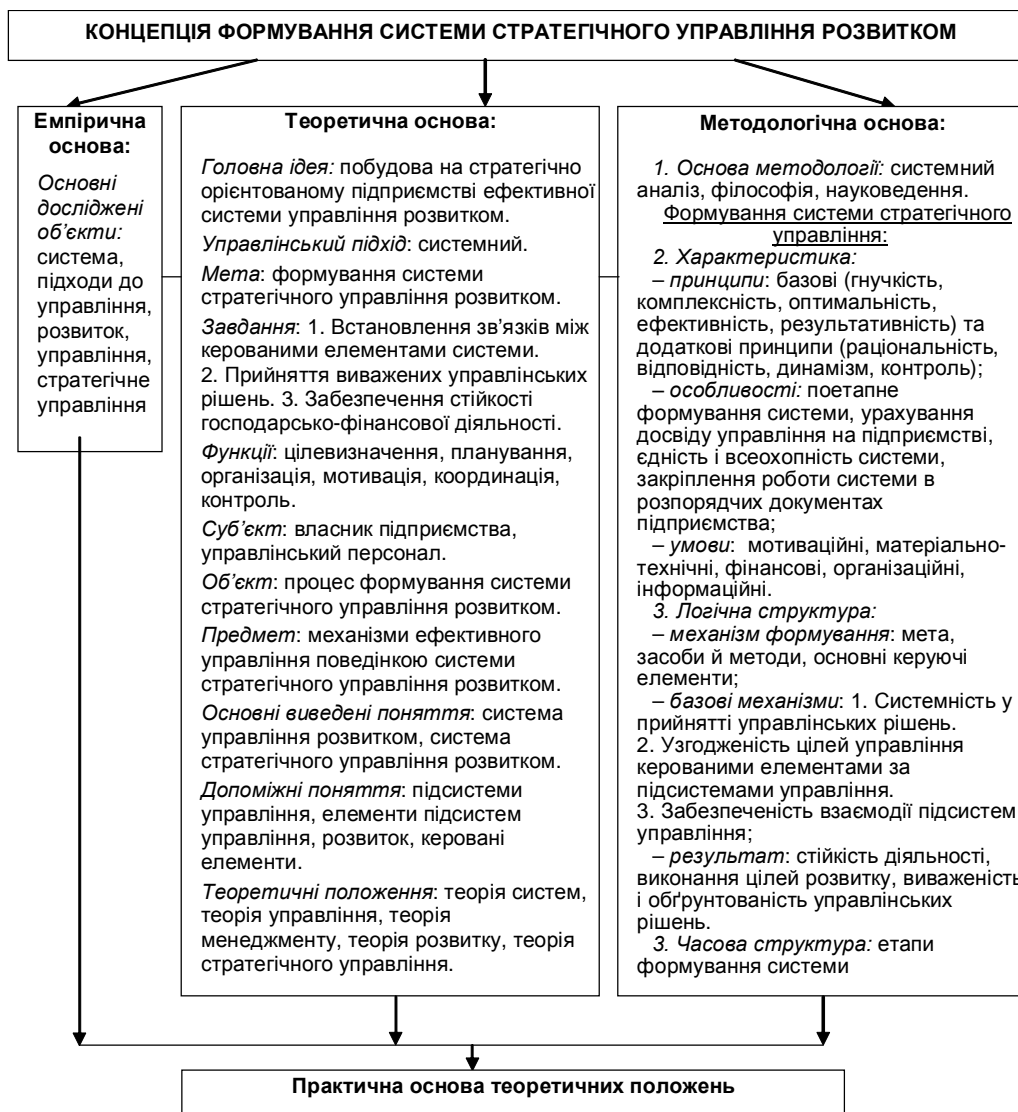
КОНЦЕПЦІЯ ФОРМУВАННЯ СИСТЕМИ СТРАТЕГІЧНОГО УПРАВЛІННЯ РОЗВИТКОМ

Емпірична основа:

Основні досліджені об'єкти: система, підходи до управління, розвиток, управління, стратегічне управління

Теоретична основа:

Головна ідея: побудова на стратегічно орієнтованому підприємстві ефективної системи управління розвитком.

Управлінський підхід: системний.

Мета: формування системи стратегічного управління розвитком.

Завдання: 1. Встановлення зв'язків між керованими елементами системи. 2. Прийняття виважених управлінських рішень. 3. Забезпечення стійкості господарсько-фінансової діяльності.

Функції: цілевизначення, планування, організація, мотивація, координація, контроль.

Суб'єкт: власник підприємства, управлінський персонал.

Об'єкт: процес формування системи стратегічного управління розвитком.

Предмет: механізми ефективного управління поведінкою системи стратегічного управління розвитком.

Основні виведені поняття: система управління розвитком, система стратегічного управління розвитком.

Допоміжні поняття: підсистеми управління, елементи підсистем управління, розвиток, керовані елементи.

Теоретичні положення: теорія систем, теорія управління, теорія менеджменту, теорія розвитку, теорія стратегічного управління.

Методологічна основа:

1. Основа методології: системний аналіз, філософія, науковедення.
Формування системи стратегічного управління:
2. Характеристика:
– принципи: базові (гнучкість, комплексність, оптимальність, ефективність, результативність) та додаткові принципи (раціональність, відповідність, динамізм, контроль);
– особливості: поетапне формування системи, урахування досвіду управління на підприємстві, єдність і всеохопність системи, закріплення роботи системи в розпорядчих документах підприємства;
– умови: мотиваційні, матеріально-технічні, фінансові, організаційні, інформаційні.
3. Логічна структура:
– механізм формування: мета, засоби й методи, основні керуючі елементи;
– базові механізми: 1. Системність у прийнятті управлінських рішень. 2. Узгодженість цілей управління керованими елементами за підсистемами управління. 3. Забезпеченість взаємодії підсистем управління;
– результат: стійкість діяльності, виконання цілей розвитку, виваженість і обґрунтованість управлінських рішень.
3. Часова структура: етапи формування системи

Практична основа теоретичних положень